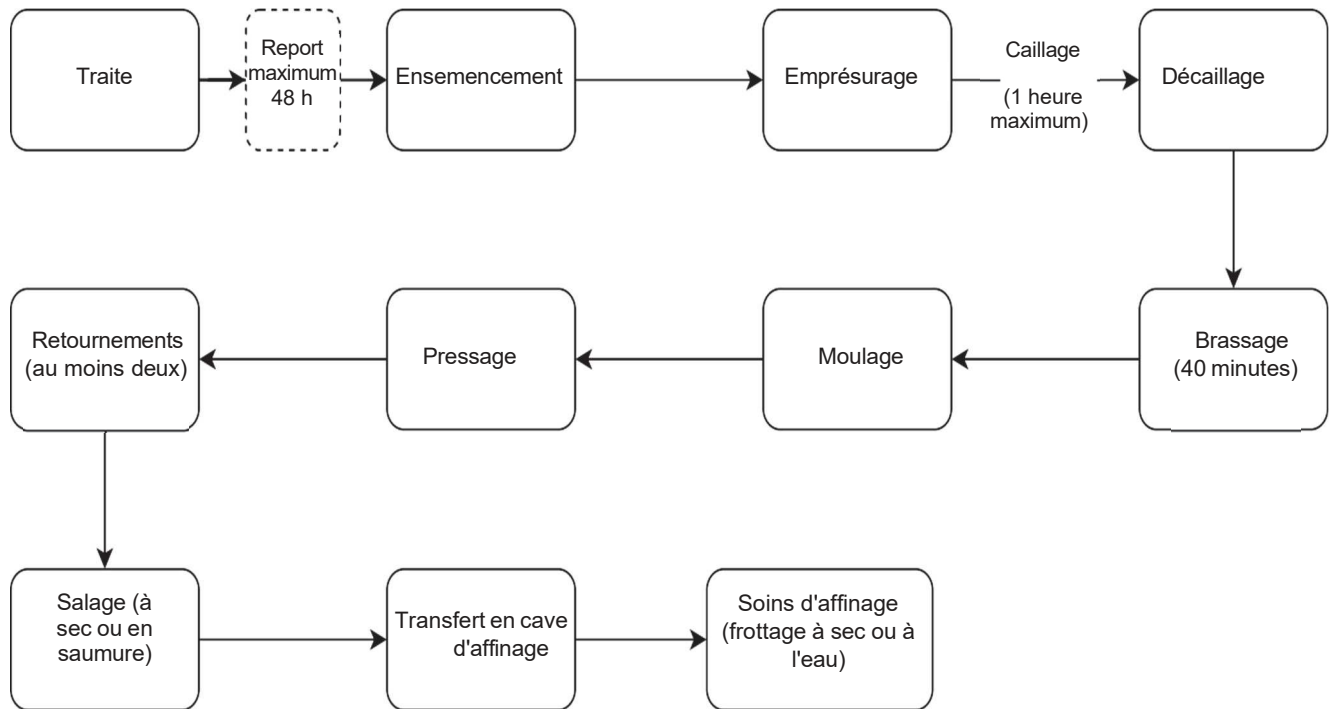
Traite

Report maximum 48 h

Ensemencement

Emprésurage

Caillage

(1 heure maximum)

Décaillage

Brassage (40 minutes)

Moulage

Pressage

Retournements (au moins deux)

Salage (à sec ou en saumure)

Transfert en cave d'affinage

Soins d'affinage (frottage à sec ou à l'eau)